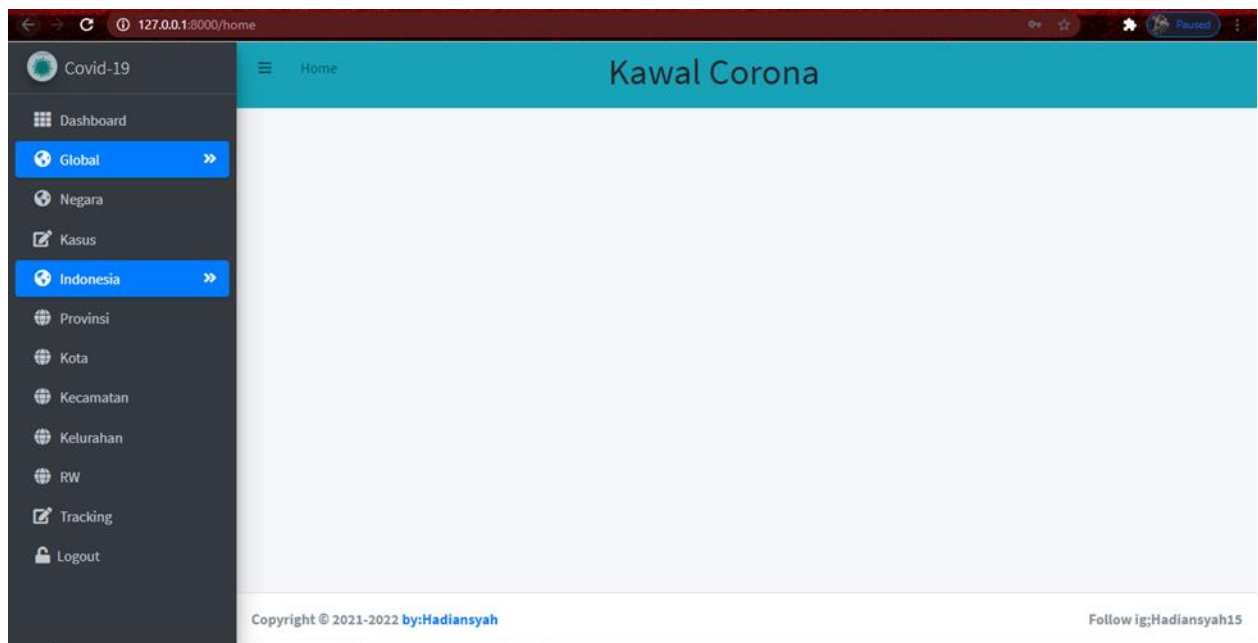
127.0.0.1:8000/home

Paused

Covid-19

Home

Kawal Corona

Dashboard

Global

Negara

Kasus

Indonesia

Provinsi

Kota

Kecamatan

Kelurahan

RW

Tracking

Logout

Copyright © 2021-2022 by:Hadiansyah

Follow ig;Hadiansyah15